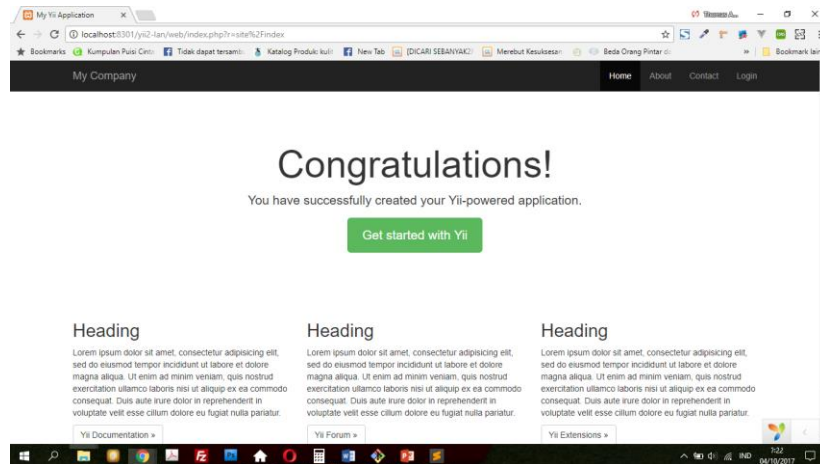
My Yii Application

localhost:8301/yii2-lan/web/index.php?r=site%2Findex

Bookmarks | Kumpulan Puisi Cinta | Tidak dapat tersamb | Katalog Produk: kuli | New Tab | (DICARI SEBANYAK2 | Merebut Kesuksesan | Beda Orang Pintar d | Bookmark lain

My Company

Home About Contact Login

Congratulations!

You have successfully created your Yii-powered application.

Get started with Yii

Heading

Lorem ipsum dolor sit amet, consectetur adipisicing elit, sed do eiusmod tempor incididunt ut labore et dolore magna aliqua. Ut enim ad minim veniam, quis nostrud exercitation ullamco laboris nisi ut aliquip ex ea commodo consequat. Duis aute irure dolor in reprehenderit in voluptate velit esse cillum dolore eu fugiat nulla pariatur.

Yii Documentation »

Heading

Lorem ipsum dolor sit amet, consectetur adipisicing elit, sed do eiusmod tempor incididunt ut labore et dolore magna aliqua. Ut enim ad minim veniam, quis nostrud exercitation ullamco laboris nisi ut aliquip ex ea commodo consequat. Duis aute irure dolor in reprehenderit in voluptate velit esse cillum dolore eu fugiat nulla pariatur.

Yii Forum »

Heading

Lorem ipsum dolor sit amet, consectetur adipisicing elit, sed do eiusmod tempor incididunt ut labore et dolore magna aliqua. Ut enim ad minim veniam, quis nostrud exercitation ullamco laboris nisi ut aliquip ex ea commodo consequat. Duis aute irure dolor in reprehenderit in voluptate velit esse cillum dolore eu fugiat nulla pariatur.

Yii Extensions »

IND 7:22 04/10/2017